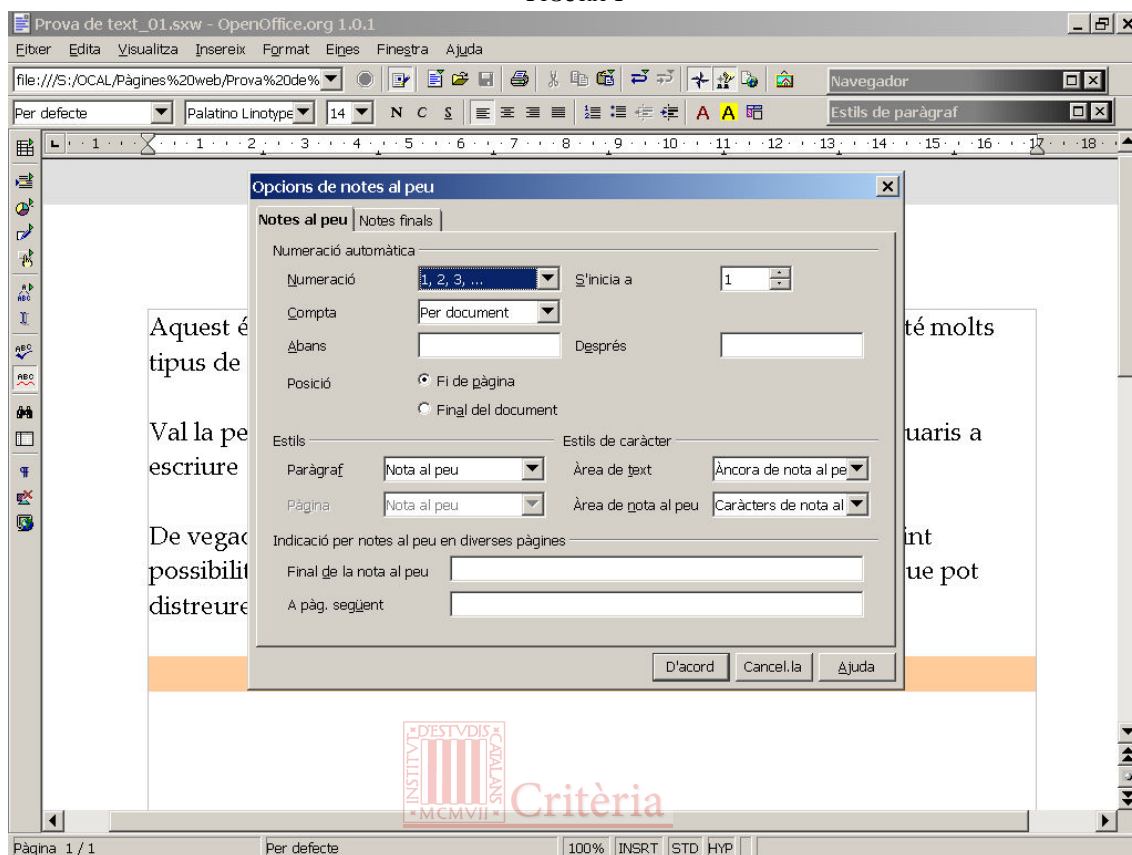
Prova de text_01.sxw - OpenOffice.org 1.0.1

Fitxer Edita Visualitza Insereix Format Eines Finestra Ajuda

file:///S:/OCAL/Pàgines%20web/Prova%20de%

Navegador

Per defecte

Palatino Linotype

14

N C S

A A

Estils de paràgraf

· 1 · · · 1 · · · 2 · · · 3 · · · 4 · · · 5 · · · 6 · · · 7 · · · 8 · · · 9 · · · 10 · · · 11 · · · 12 · · · 13 · · · 14 · · · 15 · · · 16 · · · 17 · · · 18

Aquest é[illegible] té molts tipus de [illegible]

Val la pe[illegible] uaris a escriure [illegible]

De vegad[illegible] int possibilit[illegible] ue pot distreure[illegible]

Opcions de notes al peu

Notes al peu | Notes finals

Numeració automàtica

Numeració 1, 2, 3, ...

S'inicia a 1

Compta Per document

Abans

Després

Posició

Fi de pàgina

Final del document

Estils

Estils de caràcter

Paràgraf Nota al peu

Àrea de text Àncora de nota al pe

Pàgina Nota al peu

Àrea de nota al peu Caràcters de nota al

Indicació per notes al peu en diverses pàgines

Final de la nota al peu

A pàg. següent

D'acord Cancel.la Ajuda

INSTITUT D'ESTUDIS CATALANS MCMVII

Critèria

Pàgina 1 / 1 Per defecte 100% INSRT STD HYP